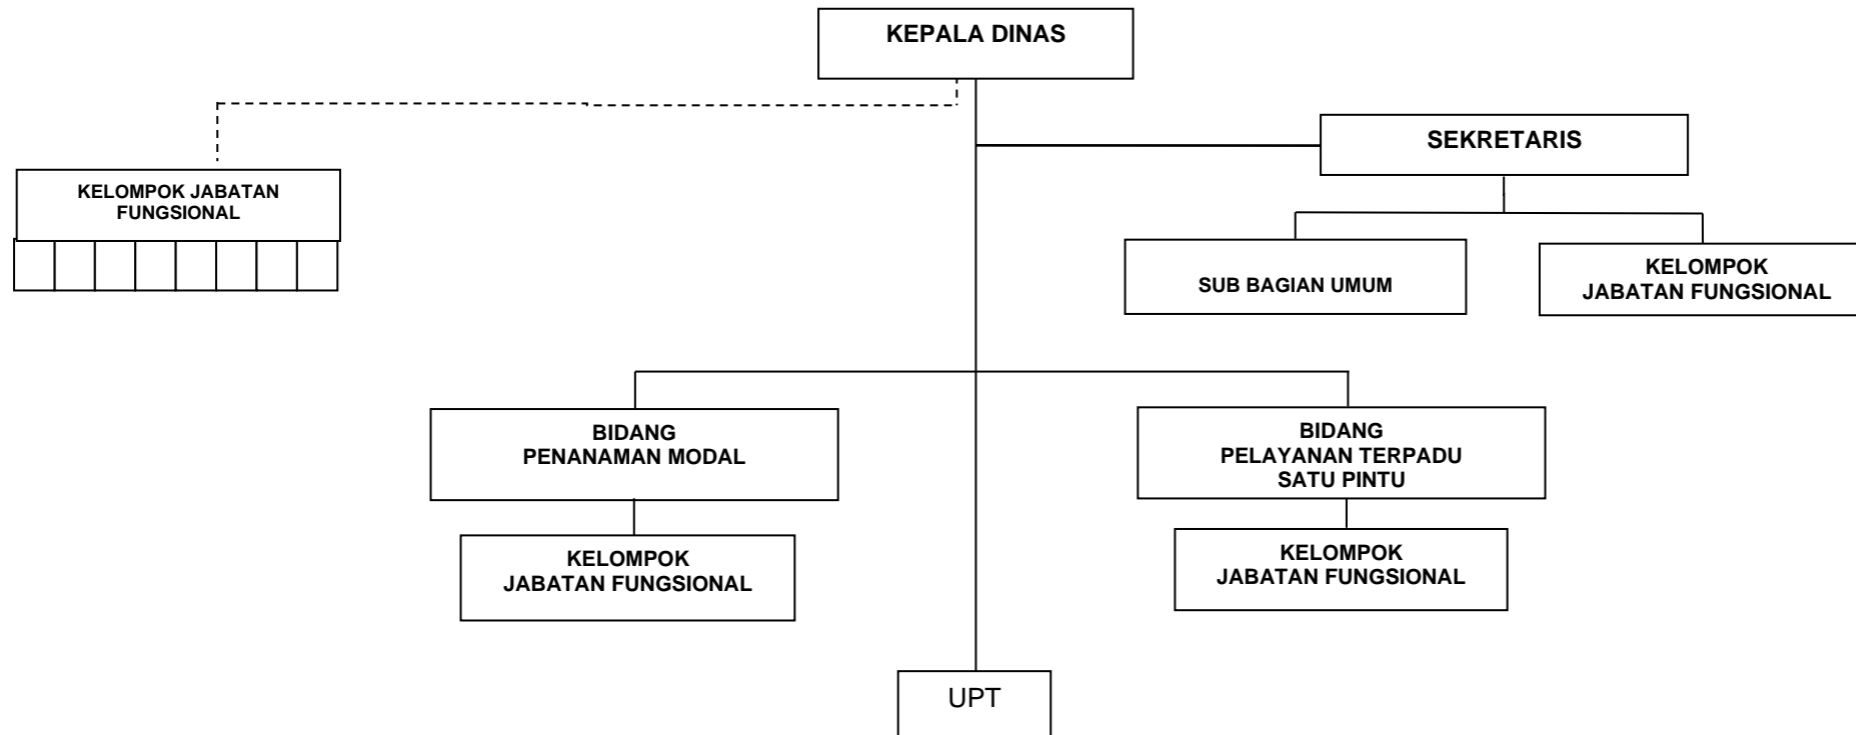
KEPALA DINAS

KELOMPOK JABATAN FUNGSIONAL

SEKRETARIS

SUB BAGIAN UMUM

KELOMPOK JABATAN FUNGSIONAL

BIDANG PENANAMAN MODAL

KELOMPOK JABATAN FUNGSIONAL

BIDANG PELAYANAN TERPADU SATU PINTU

KELOMPOK JABATAN FUNGSIONAL

UPT